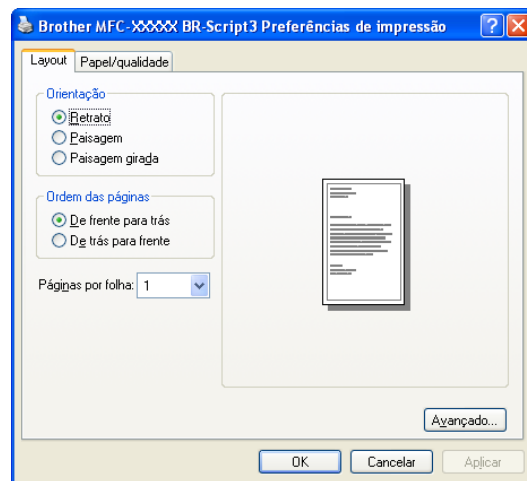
Brother MFC-XXXXX BR-Script3 Preferências de impressão

?

X

Layout

Papel/qualidade

Orientação

Retrato

Paisagem

Paisagem girada

Ordem das páginas

De frente para trás

De trás para frente

Páginas por folha: 1

Avançado...

OK

Cancelar

Aplicar